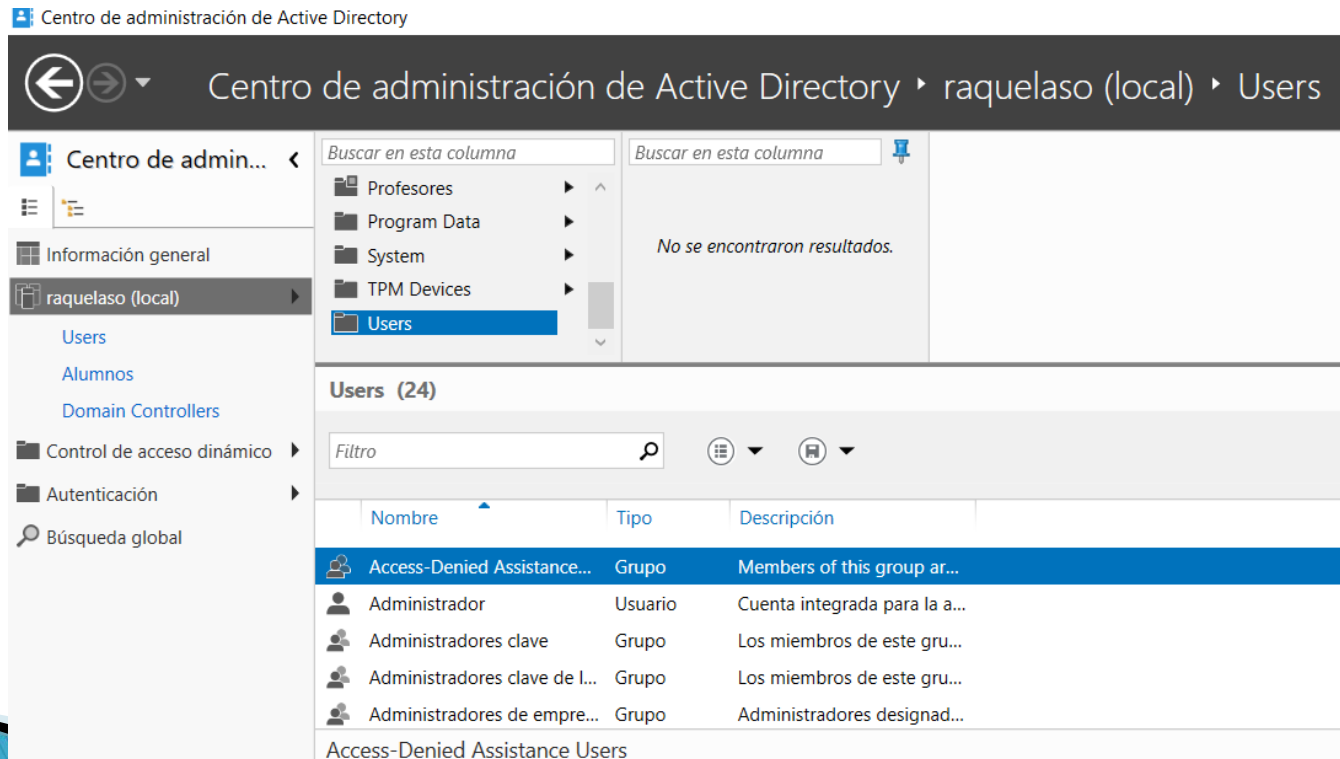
Centro de administración de Active Directory

Centro de administración de Active Directory ▸ raquelaso (local) ▸ Users

Centro de admin...

Información general
raquelaso (local)
Users
Alumnos
Domain Controllers
Control de acceso dinámico
Autenticación
Búsqueda global

Buscar en esta columna
Profesores
Program Data
System
TPM Devices
Users

Buscar en esta columna
No se encontraron resultados.

Users (24)

Filtro

| Nombre | Tipo | Descripción |
|---|---|---|
| Access-Denied Assistance... | Grupo | Members of this group ar... |
| Administrador | Usuario | Cuenta integrada para la a... |
| Administradores clave | Grupo | Los miembros de este gru... |
| Administradores clave de l... | Grupo | Los miembros de este gru... |
| Administradores de empre... | Grupo | Administradores designad... |

Access-Denied Assistance Users